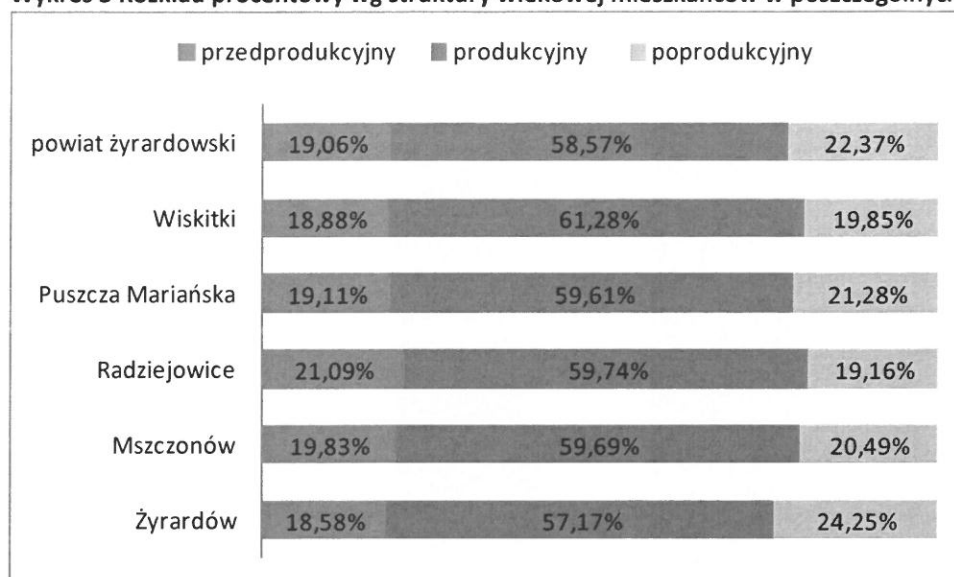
Wykres 5 Rozkład procentowy wg struktury wiekowej mieszkańców w poszczególnych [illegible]

przedprodukcyjny produkcyjny poprodukcyjny

| | przedprodukcyjny | produkcyjny | poprodukcyjny |
|---|---|---|---|
| powiat żyrardowski | 19,06% | 58,57% | 22,37% |
| Wiskitki | 18,88% | 61,28% | 19,85% |
| Puszcza Mariańska | 19,11% | 59,61% | 21,28% |
| Radziejowice | 21,09% | 59,74% | 19,16% |
| Mszczonów | 19,83% | 59,69% | 20,49% |
| Żyrardów | 18,58% | 57,17% | 24,25% |